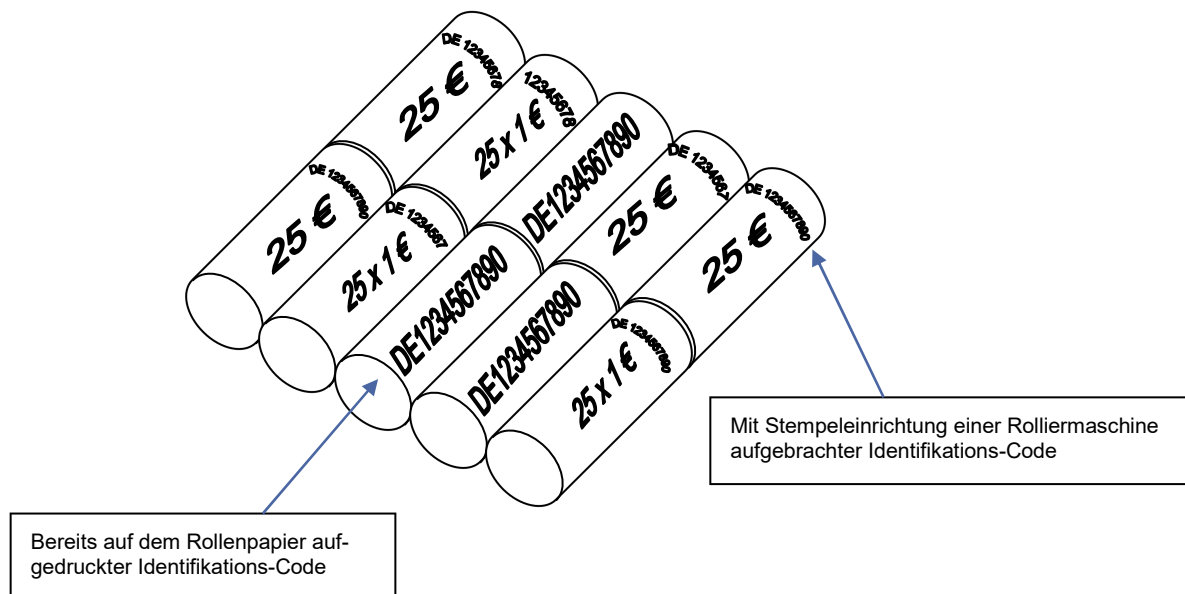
DE 12345678
25 €
12345678
25 x 1 €
DE1234567890
DE 1234567890
25 €
DE 1234567
25 x 1 €
DE1234567890
DE 123456
25 €
DE 1234567890
25 €
DE1234567890
DE 1234567890
25 x 1 €

Mit Stempeleinrichtung einer Rolliermaschine aufgebrachter Identifikations-Code

Bereits auf dem Rollenpapier aufgedruckter Identifikations-Code